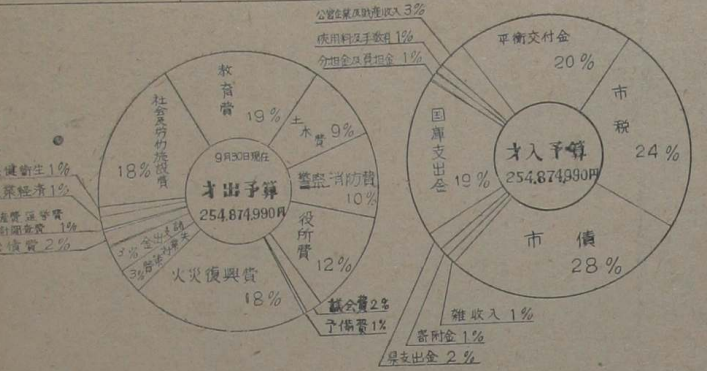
公営企業及財産収入 3%
使用料及手数料 1%
分担金及負担金 1%
平衡交付金
20%
市
税
24%
国
庫
支
出
金
19%
才入予算
254,874,990円
市　債
28%
雑収入 1%
寄附金 1%
県支出金 2%

教
育
費
19%
社
会
及
労
働
施
設
費
18%
土
木
費 9%
9月30日現在
才出予算
254,874,990円
警察消防費
10%
役
所
費
12%
火災復興費
18%
議会費 2%
予備費 1%
3% 公営企業費
3% 諸支出金
健衛生 1%
業経済 1%
産業及選挙費
統計調査費 1%
公債費 2%